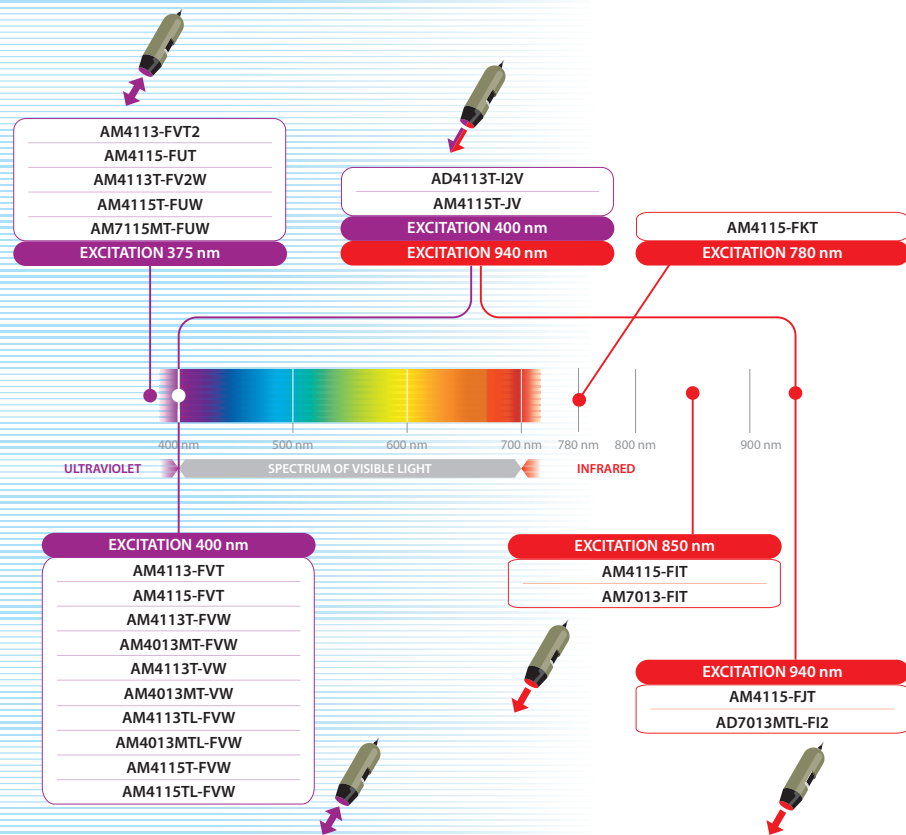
AM4113-FVT2
AM4115-FUT
AM4113T-FV2W
AM4115T-FUW
AM7115MT-FUW
EXCITATION 375 nm

AD4113T-I2V
AM4115T-JV
EXCITATION 400 nm
EXCITATION 940 nm

AM4115-FKT
EXCITATION 780 nm

400 nm 500 nm 600 nm 700 nm 780 nm 800 nm 900 nm

ULTRAVIOLET
SPECTRUM OF VISIBLE LIGHT
INFRARED

EXCITATION 400 nm
AM4113-FVT
AM4115-FVT
AM4113T-FVW
AM4013MT-FVW
AM4113T-VW
AM4013MT-VW
AM4113TL-FVW
AM4013MTL-FVW
AM4115T-FVW
AM4115TL-FVW

EXCITATION 850 nm
AM4115-FIT
AM7013-FIT

EXCITATION 940 nm
AM4115-FJT
AD7013MTL-FI2